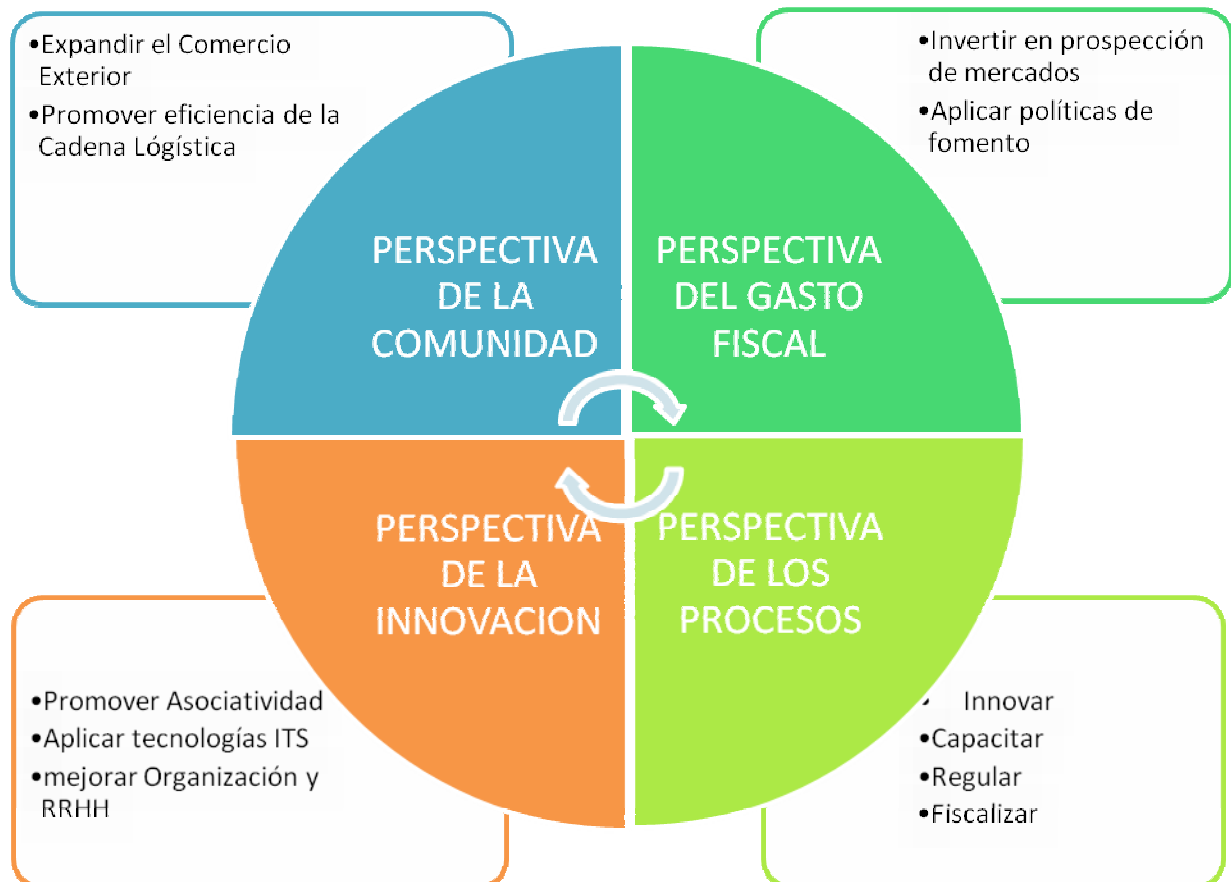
•Expandir el Comercio Exterior
•Promover eficiencia de la Cadena Logística

•Invertir en prospección de mercados
•Aplicar políticas de fomento

PERSPECTIVA DE LA COMUNIDAD

PERSPECTIVA DEL GASTO FISCAL

PERSPECTIVA DE LA INNOVACION

PERSPECTIVA DE LOS PROCESOS

•Promover Asociatividad
•Aplicar tecnologías ITS
•mejorar Organización y RRHH

• Innovar
•Capacitar
•Regular
•Fiscalizar